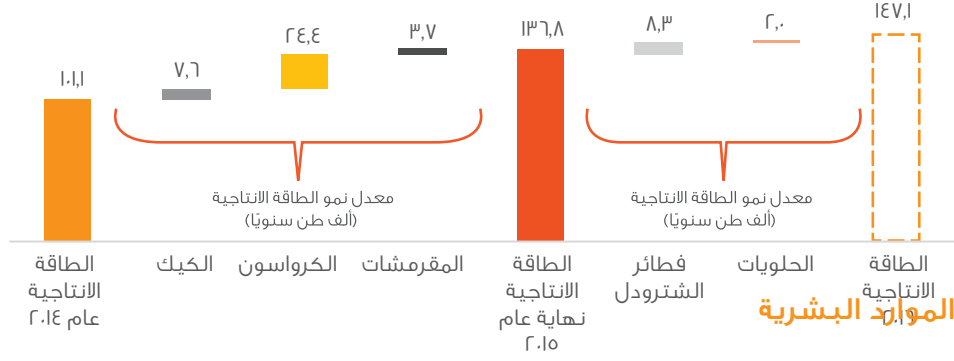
١٠١,١

الطاقة الانتاجية عام ٢٠١٤

٧,٦

الكيك

٢٤,٤

الكرواسون

٣,٧

المقرمشات

معدل نمو الطاقة الانتاجية (ألف طن سنويًا)

١٣٦,٨

الطاقة الانتاجية نهاية عام ٢٠١٥

٨,٣

فطائر الشترودل

٢,٠

الحلويات

معدل نمو الطاقة الانتاجية (ألف طن سنويًا)

١٤٧,١

الطاقة الانتاجية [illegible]

الموارد البشرية